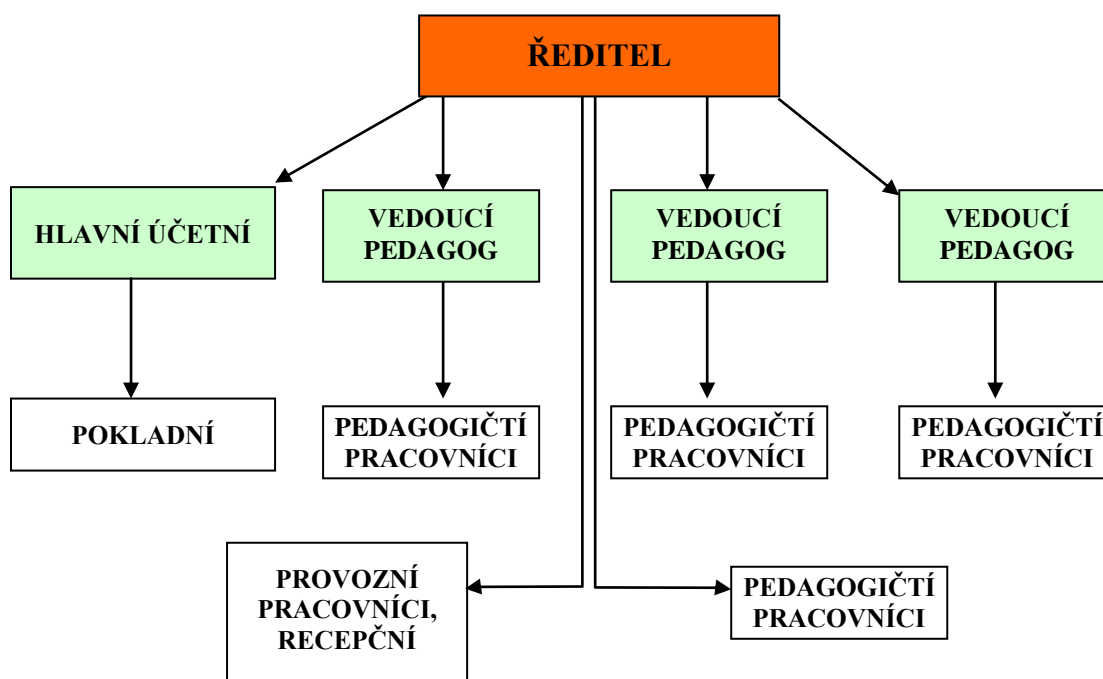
ŘEDITEL

HLAVNÍ ÚČETNÍ

VEDOUCÍ PEDAGOG

VEDOUCÍ PEDAGOG

VEDOUCÍ PEDAGOG

POKLADNÍ

PEDAGOGIČTÍ PRACOVNÍCI

PEDAGOGIČTÍ PRACOVNÍCI

PEDAGOGIČTÍ PRACOVNÍCI

PROVOZNÍ PRACOVNÍCI, RECEPČNÍ

PEDAGOGIČTÍ PRACOVNÍCI